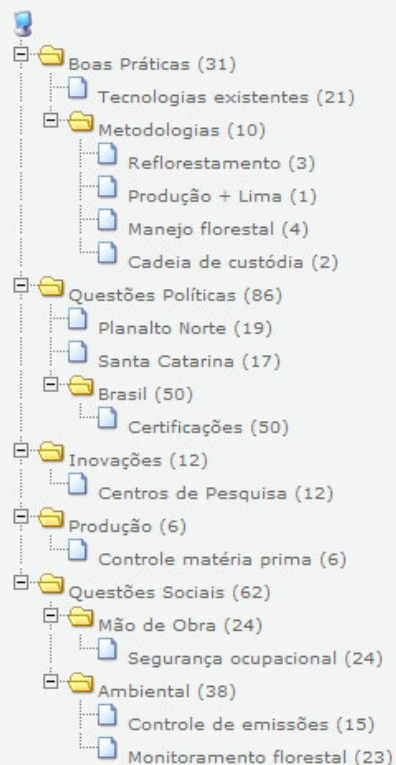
Boas Práticas (31)
Tecnologias existentes (21)
Metodologias (10)
Reflorestamento (3)
Produção + Lima (1)
Manejo florestal (4)
Cadeia de custódia (2)
Questões Políticas (86)
Planalto Norte (19)
Santa Catarina (17)
Brasil (50)
Certificações (50)
Inovações (12)
Centros de Pesquisa (12)
Produção (6)
Controle matéria prima (6)
Questões Sociais (62)
Mão de Obra (24)
Segurança ocupacional (24)
Ambiental (38)
Controle de emissões (15)
Monitoramento florestal (23)